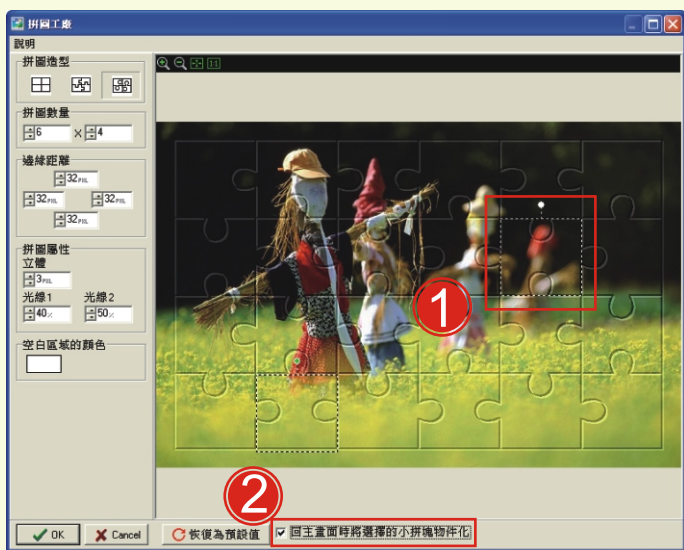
拼圖工廠

說明

拼圖造型

拼圖數量

6 × 4

邊緣距離

32PIXL

32PIXL

32PIXL

32PIXL

拼圖屬性

立體

3PIXL

光線1

40%

光線2

50%

空白區域的顏色

1

2

OK

Cancel

恢復為預設值

回主畫面時將選擇的小拼塊物件化